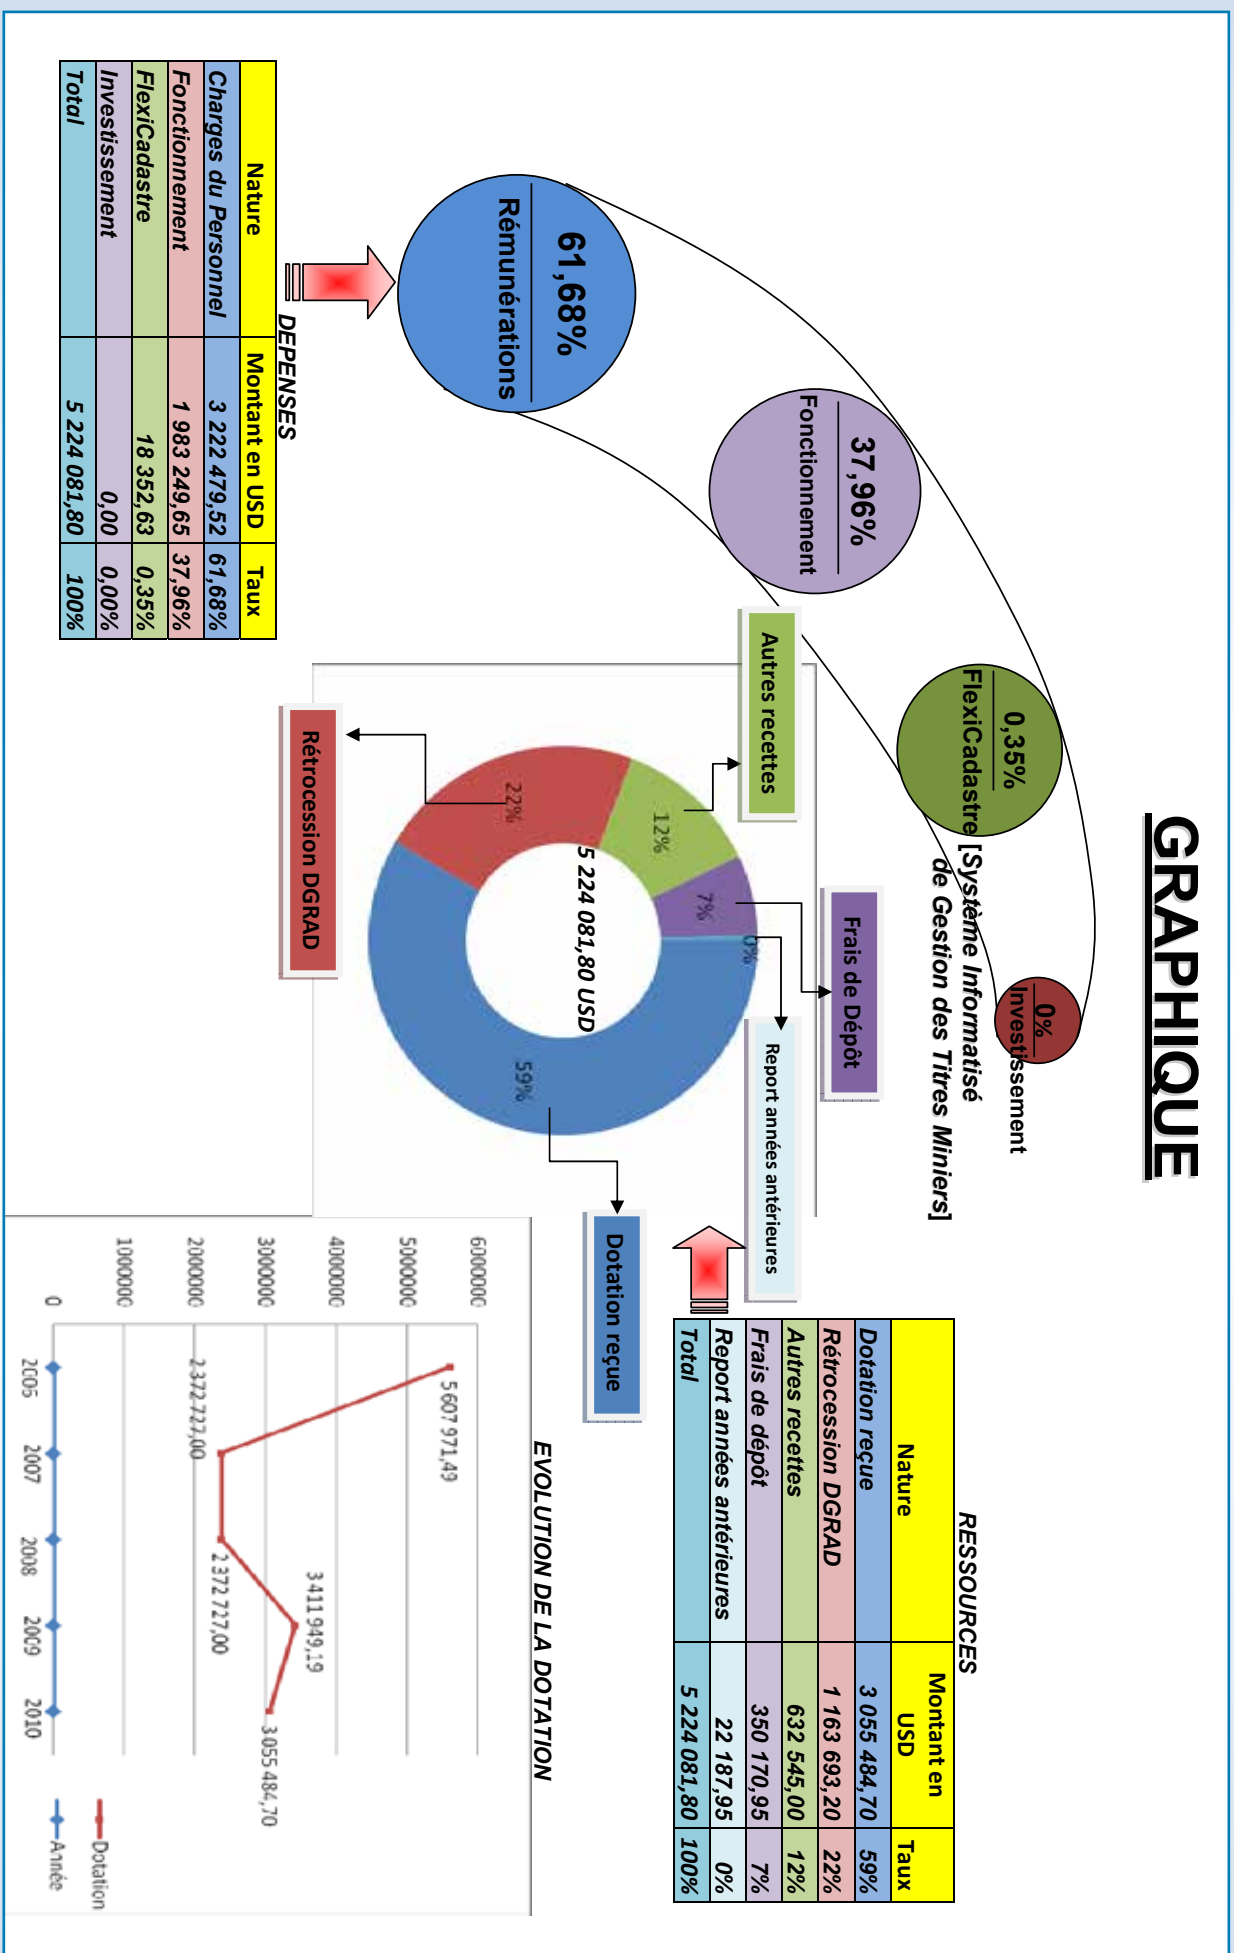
GRAPHIQUE

DEPENSES

| Nature | Montant en USD | Taux |
|---|---|---|
| Charges du Personnel | 3 222 479,52 | 61,68% |
| Fonctionnement | 1 983 249,65 | 37,96% |
| FlexiCadastre | 18 352,63 | 0,35% |
| Investissement | 0,00 | 0,00% |
| Total | 5 224 081,80 | 100% |

61,68%
Rémunérations

37,96%
Fonctionnement

0,35%
FlexiCadastre [Système Informatisé de Gestion des Titres Miniers]

0%
Investissement

Autres recettes

Rétrocession DGRAD

Frais de Dépôt

Report années antérieures

Dotation reçue

22%
12%
7%
0%
59%
5 224 081,80 USD

RESSOURCES

| Nature | Montant en USD | Taux |
|---|---|---|
| Dotation reçue | 3 055 484,70 | 59% |
| Rétrocession DGRAD | 1 163 693,20 | 22% |
| Autres recettes | 632 545,00 | 12% |
| Frais de dépôt | 350 170,95 | 7% |
| Report années antérieures | 22 187,95 | 0% |
| Total | 5 224 081,80 | 100% |

EVOLUTION DE LA DOTATION

6000000
5000000
4000000
3000000
2000000
1000000
0
2005
2007
2008
2009
2010
5 607 971,49
2 372 727,00
2 372 727,00
3 411 949,19
3 055 484,70
Dotation
Année